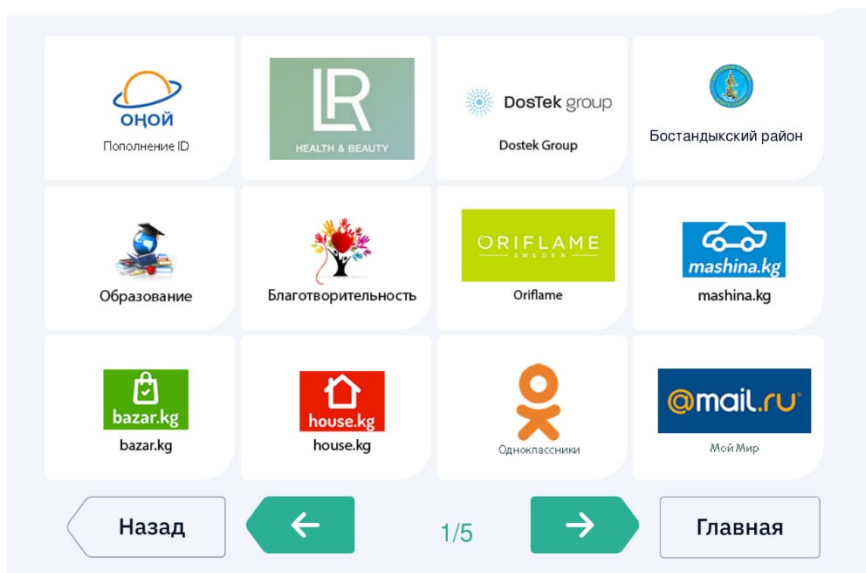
ОНОЙ
Пополнение ID

LR
HEALTH & BEAUTY

DosTek group
Dostek Group

Бостандыкский район

Образование

Благотворительность

ORIFLAME
SWEDEN
Oriflame

mashina.kg
mashina.kg

bazar.kg
bazar.kg

house.kg
house.kg

Одноклассники

@mail.ru
Мой Мир

Назад

1/5

Главная